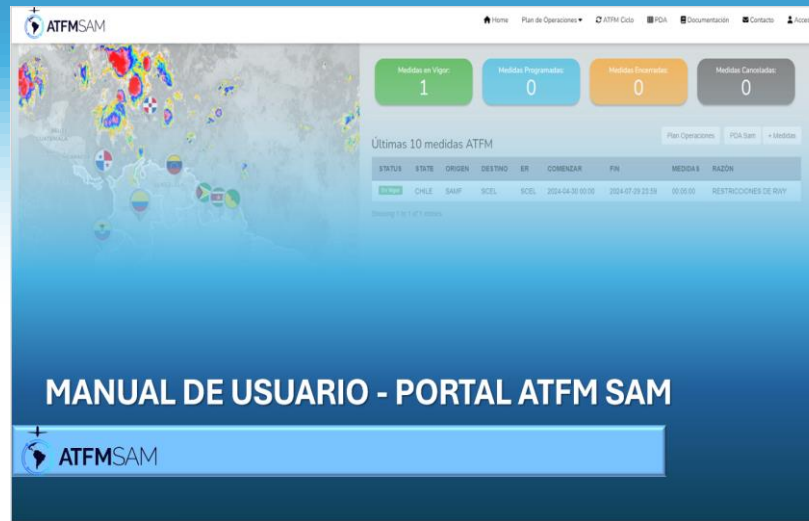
ATFMSAM

Home Plan de Operaciones ATFM Ciclo PDA Documentación Contacto Acce

Medidas en Vigor: 1

Medidas Programadas: 0

Medidas Encerradas: 0

Medidas Canceladas: 0

Últimas 10 medidas ATFM

Plan Operaciones PDA Sam + Medidas

| STATUS | STATE | ORIGEN | DESTINO | ER | COMENZAR | FIN | MEDIDAS | RAZÓN |
|---|---|---|---|---|---|---|---|---|
| En Vigor | CHILE | SAMF | SCEL | SCEL | 2024-04-30 00:00 | 2024-07-29 23:59 | 00:00:00 | RESTRICCIONES DE RWY |

Showing 1 to 1 of 1 entries

MANUAL DE USUARIO - PORTAL ATFM SAM

ATFMSAM